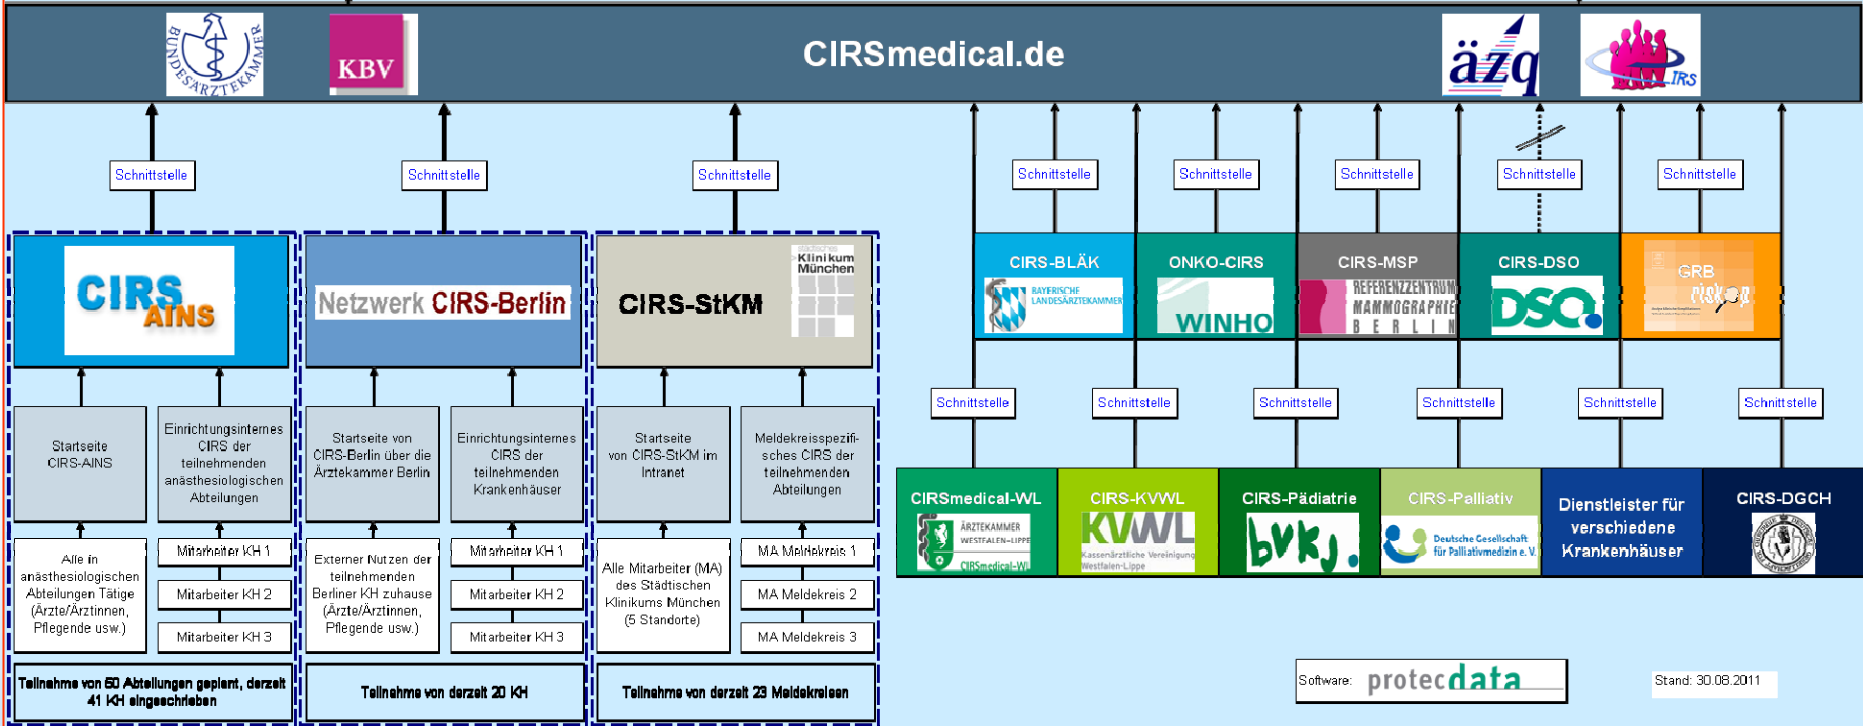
BUNDESÄRZTEKAMMER

KBV

CIRSmedical.de

äzq

IRS

Schnittstelle

Schnittstelle

Schnittstelle

Schnittstelle

Schnittstelle

Schnittstelle

Schnittstelle

Schnittstelle

CIRS AINS

Netzwerk CIRS-Berlin

CIRS-StKM

Städtisches Klinikum München

CIRS-BLÄK

BAYERISCHE LANDESÄRZTEKAMMER

ONKO-CIRS

WINHO

CIRS-MSP

REFERENZZENTRUM MAMMOGRAPHIE BERLIN

CIRS-DSO

DSO

GRB

riskop

Startseite CIRS-AINS

Einrichtungsinternes CIRS der teilnehmenden anästhesiologischen Abteilungen

Startseite von CIRS-Berlin über die Ärztekammer Berlin

Einrichtungsinternes CIRS der teilnehmenden Krankenhäuser

Startseite von CIRS-StKM im Intranet

Meldekreisspezifisches CIRS der teilnehmenden Abteilungen

Schnittstelle

Schnittstelle

Schnittstelle

Schnittstelle

Schnittstelle

Schnittstelle

CIRSmedical-WL

ÄRZTEKAMMER WESTFALEN-LIPPE

CIRSmedical-WL

CIRS-KVWL

KVWL

Kassenärztliche Vereinigung Westfalen-Lippe

CIRS-Pädiatrie

bvkj.

CIRS-Palliativ

Deutsche Gesellschaft für Palliativmedizin e. V.

Dienstleister für verschiedene Krankenhäuser

CIRS-DGCH

Alle in anästhesiologischen Abteilungen Tätige (Ärzte/Ärztinnen, Pflegende usw.)

Mitarbeiter KH 1

Mitarbeiter KH 2

Mitarbeiter KH 3

Externer Nutzen der teilnehmenden Berliner KH zuhause (Ärzte/Ärztinnen, Pflegende usw.)

Mitarbeiter KH 1

Mitarbeiter KH 2

Mitarbeiter KH 3

Alle Mitarbeiter (MA) des Städtischen Klinikums München (5 Standorte)

MA Meldekreis 1

MA Meldekreis 2

MA Meldekreis 3

Teilnahme von 50 Abteilungen geplant, derzeit 41 KH eingeschrieben

Teilnahme von derzeit 20 KH

Teilnahme von derzeit 23 Meldekreisen

Software: protecdata

Stand: 30.08.2011